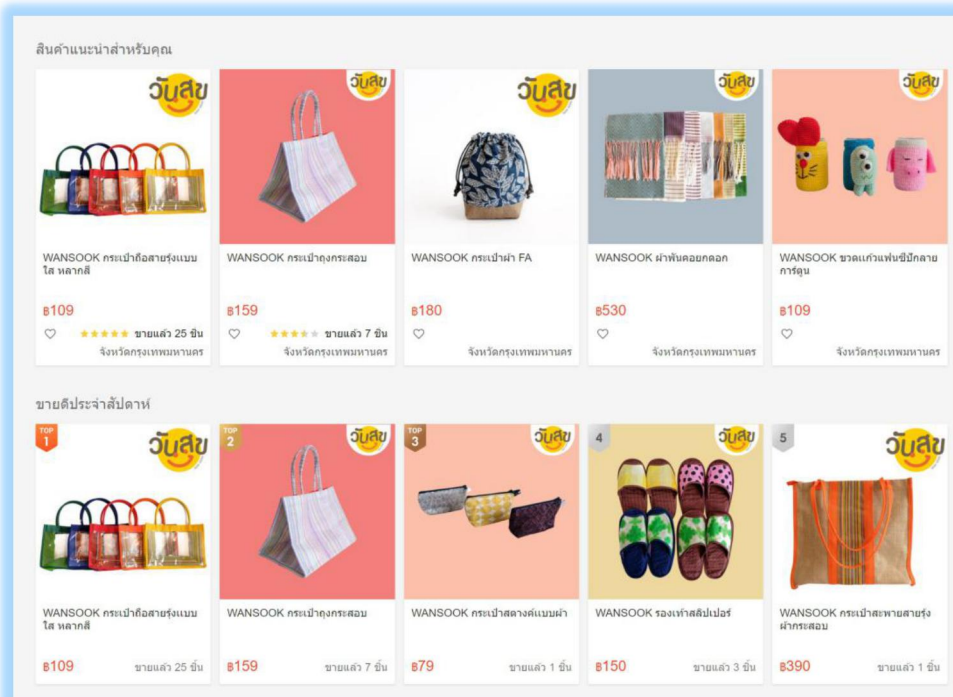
สินค้าแนะนำสำหรับคุณ

วันสุข

WANSOOK กระเป๋าถือสายรุ้งแบบใส หลากสี

฿109

ขายแล้ว 25 ชิ้น

จังหวัดกรุงเทพมหานคร

วันสุข

WANSOOK กระเป๋าถุงกระสอบ

฿159

ขายแล้ว 7 ชิ้น

จังหวัดกรุงเทพมหานคร

วันสุข

WANSOOK กระเป๋าผ้า FA

฿180

จังหวัดกรุงเทพมหานคร

วันสุข

WANSOOK ผ้าพันคอยกดอก

฿530

จังหวัดกรุงเทพมหานคร

วันสุข

WANSOOK ขวดแก้วแฟนซีปักลายการ์ตูน

฿109

จังหวัดกรุงเทพมหานคร

ขายดีประจำสัปดาห์

TOP 1

วันสุข

WANSOOK กระเป๋าถือสายรุ้งแบบใส หลากสี

฿109

ขายแล้ว 25 ชิ้น

TOP 2

วันสุข

WANSOOK กระเป๋าถุงกระสอบ

฿159

ขายแล้ว 7 ชิ้น

TOP 3

วันสุข

WANSOOK กระเป๋าสตางค์แบบผ้า

฿79

ขายแล้ว 1 ชิ้น

4

วันสุข

WANSOOK รองเท้าสลิปเปอร์

฿150

ขายแล้ว 3 ชิ้น

5

วันสุข

WANSOOK กระเป๋าสะพายสายรุ้งผ้ากระสอบ

฿390

ขายแล้ว 1 ชิ้น